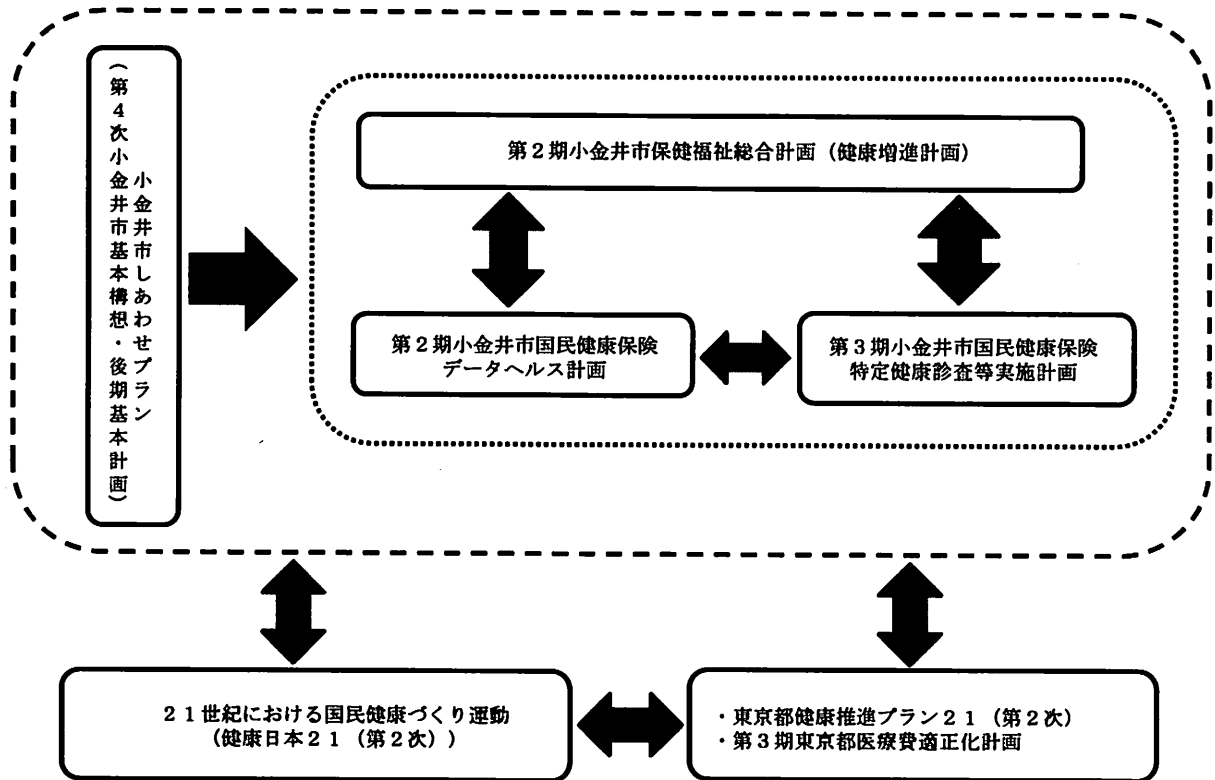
小金井市しあわせプラン
（第４次小金井市基本構想・後期基本計画）

第２期小金井市保健福祉総合計画（健康増進計画）

第２期小金井市国民健康保険
データヘルス計画

第３期小金井市国民健康保険
特定健康診査等実施計画

２１世紀における国民健康づくり運動
（健康日本２１（第２次））

・東京都健康推進プラン２１（第２次）
・第３期東京都医療費適正化計画